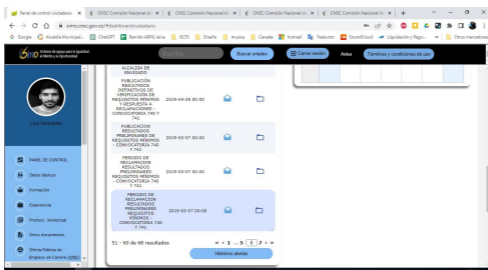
Panel de control ciudadano × | CNSC Comisión Nacional d × | CNSC Comisión Nacional d × | CNSC Comisión Nacional d × | +

simo.cnsc.gov.co/#ciudadano

Google | Alcaldía Municipal | ChatGPT | Banco ABRS | IGES | Diseño | música | Canada | Internet | Traductor | SoundCloud | Liquidación y Pago... | Otros marcadores

SIMO Sistema de apoyo para la Igualdad, el Mérito y la Oportunidad

Buscar empleo | Cerrar sesión | Ayuda | Términos y condiciones de uso

Luis Fernando

PANEL DE CONTROL
Datos básicos
Formación
Experiencia
Producc. Intelectual
Otros documentos
Oferta Pública de Empleos de Carrera (OPEC)

ALCALDÍA DE ENVIGADO

PUBLICACIÓN RESULTADOS DEFINITIVOS DE VERIFICACIÓN DE REQUISITOS MÍNIMOS Y RESPUESTA A RECLAMACIONES - CONVOCATORIA 740 Y 741 | 2019-04-29 00:00

PUBLICACIÓN RESULTADOS PRELIMINARES DE REQUISITOS MÍNIMOS - CONVOCATORIA 740 Y 741 | 2019-03-07 00:00

PERIODO DE RECLAMACIÓN RESULTADOS PRELIMINARES REQUISITOS MÍNIMOS - CONVOCATORIA 740 Y 741 | 2019-03-07 00:00

PERIODO DE RECLAMACIÓN RESULTADOS PRELIMINARES REQUISITOS MÍNIMOS - CONVOCATORIA 740 Y 741 | 2019-03-07 08:00

51 - 60 de 98 resultados | « ‹ 1 ... 5 6 7 › »

Historico alertas